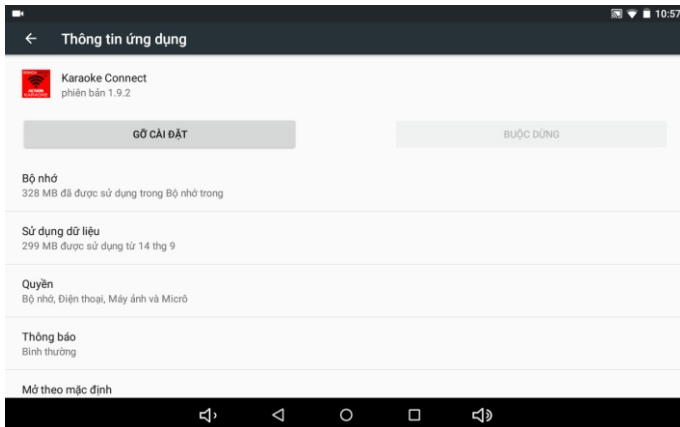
10:57

Thông tin ứng dụng

Karaoke Connect
phiên bản 1.9.2

GỠ CÀI ĐẶT

BUỘC DỪNG

Bộ nhớ
328 MB đã được sử dụng trong Bộ nhớ trong

Sử dụng dữ liệu
299 MB được sử dụng từ 14 thg 9

Quyền
Bộ nhớ, Điện thoại, Máy ảnh và Micrô

Thông báo
Bình thường

Mở theo mặc định